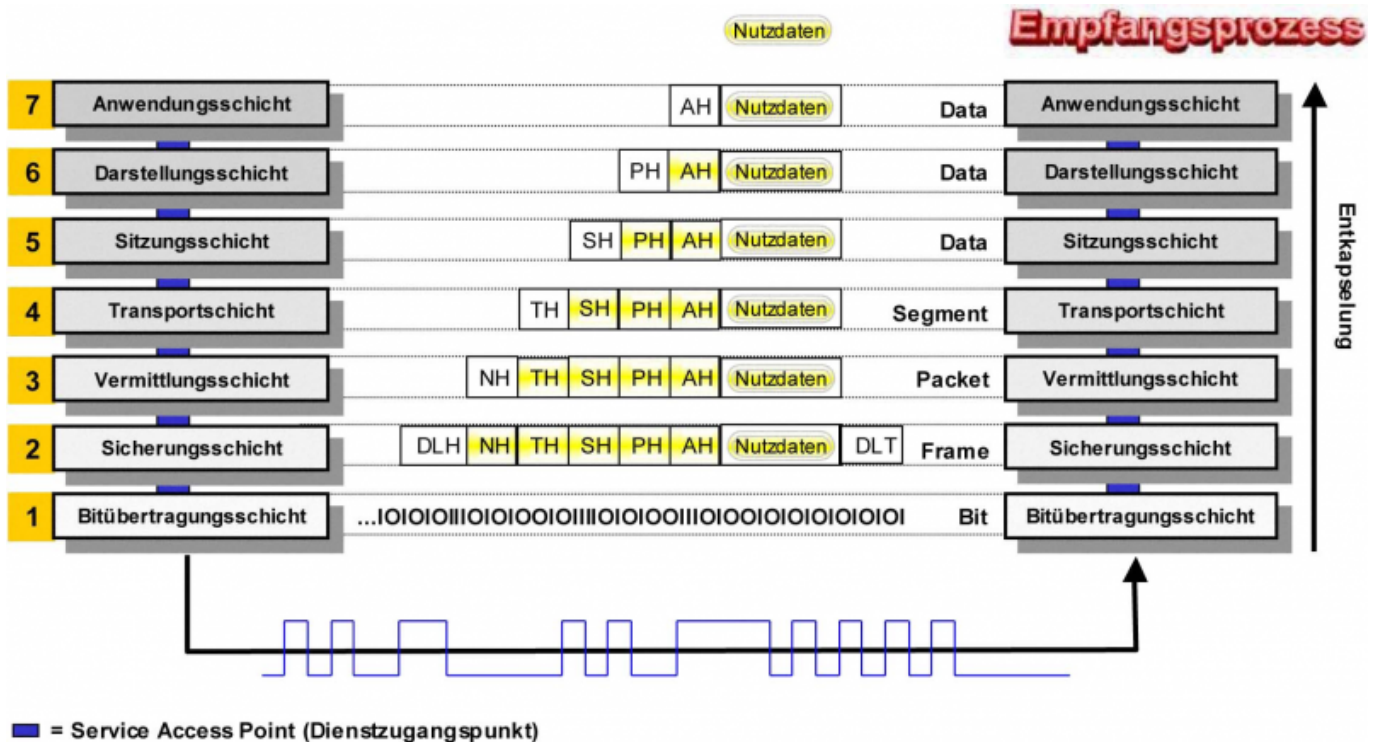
Nutzdaten

Empfangsprozess

7 Anwendungsschicht AH Nutzdaten Data Anwendungsschicht

6 Darstellungsschicht PH AH Nutzdaten Data Darstellungsschicht

5 Sitzungsschicht SH PH AH Nutzdaten Data Sitzungsschicht

4 Transportschicht TH SH PH AH Nutzdaten Segment Transportschicht

3 Vermittlungsschicht NH TH SH PH AH Nutzdaten Packet Vermittlungsschicht

2 Sicherungsschicht DLH NH TH SH PH AH Nutzdaten DLT Frame Sicherungsschicht

1 Bitübertragungsschicht ...IOIOIOIIIOIOIOOIOIIIOIOIOOIIIOIOOIOIOIOIOIOIOI Bit Bitübertragungsschicht

Entkapselung

= Service Access Point (Dienstzugangspunkt)